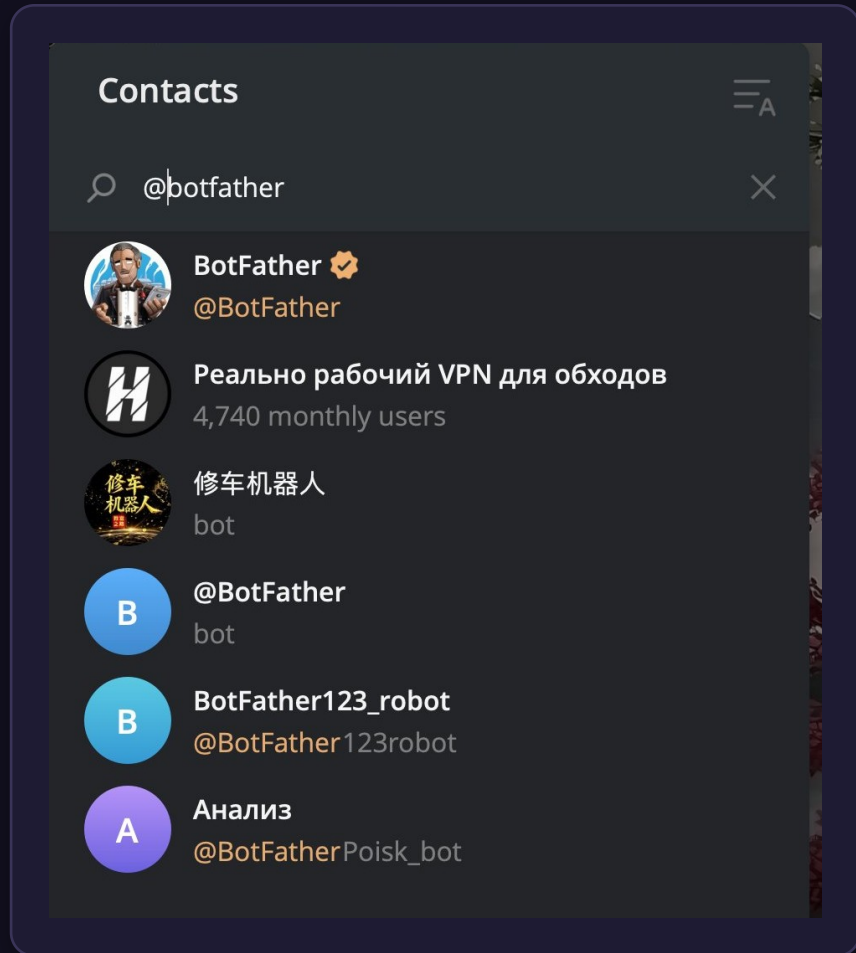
Contacts

@botfather

BotFather
@BotFather

Реально рабочий VPN для обходов
4,740 monthly users

修车机器人
bot

B
@BotFather
bot

B
BotFather123_robot
@BotFather123robot

A
Анализ
@BotFatherPoisk_bot